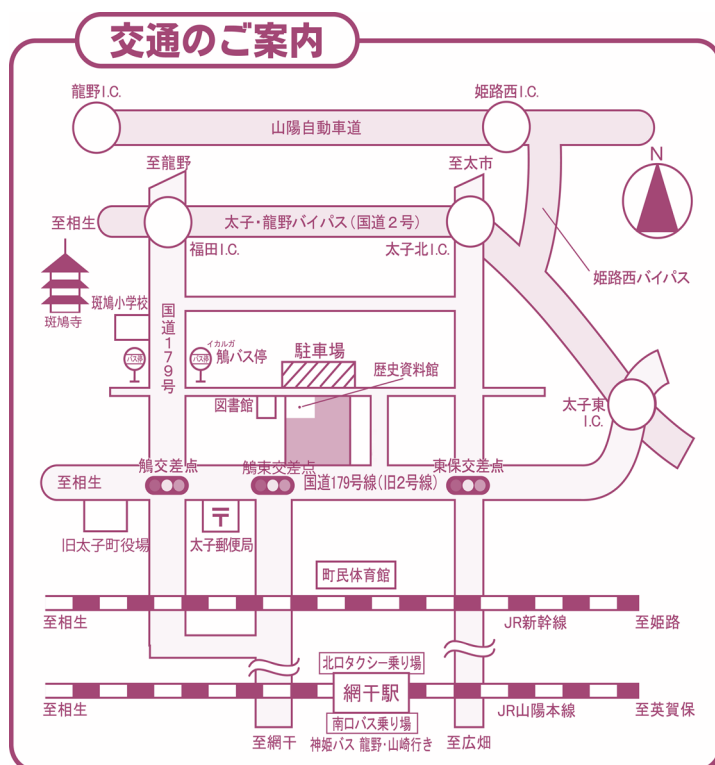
交通のご案内

龍野I.C.
姫路西I.C.
山陽自動車道
N
至龍野
至太市
至相生
太子・龍野バイパス(国道2号)
福田I.C.
太子北I.C.
姫路西バイパス
斑鳩寺
斑鳩小学校
国道179号
バス停
バス停
イカルガ
鵤バス停
駐車場
歴史資料館
太子東I.C.
図書館
至相生
鵤交差点
鵤東交差点
東保交差点
国道179号線(旧2号線)
旧太子町役場
〒
太子郵便局
町民体育館
至相生
JR新幹線
至姫路
北口タクシー乗り場
網干駅
至相生
JR山陽本線
至英賀保
南口バス乗り場
至網干
神姫バス 龍野・山崎行き
至広畑